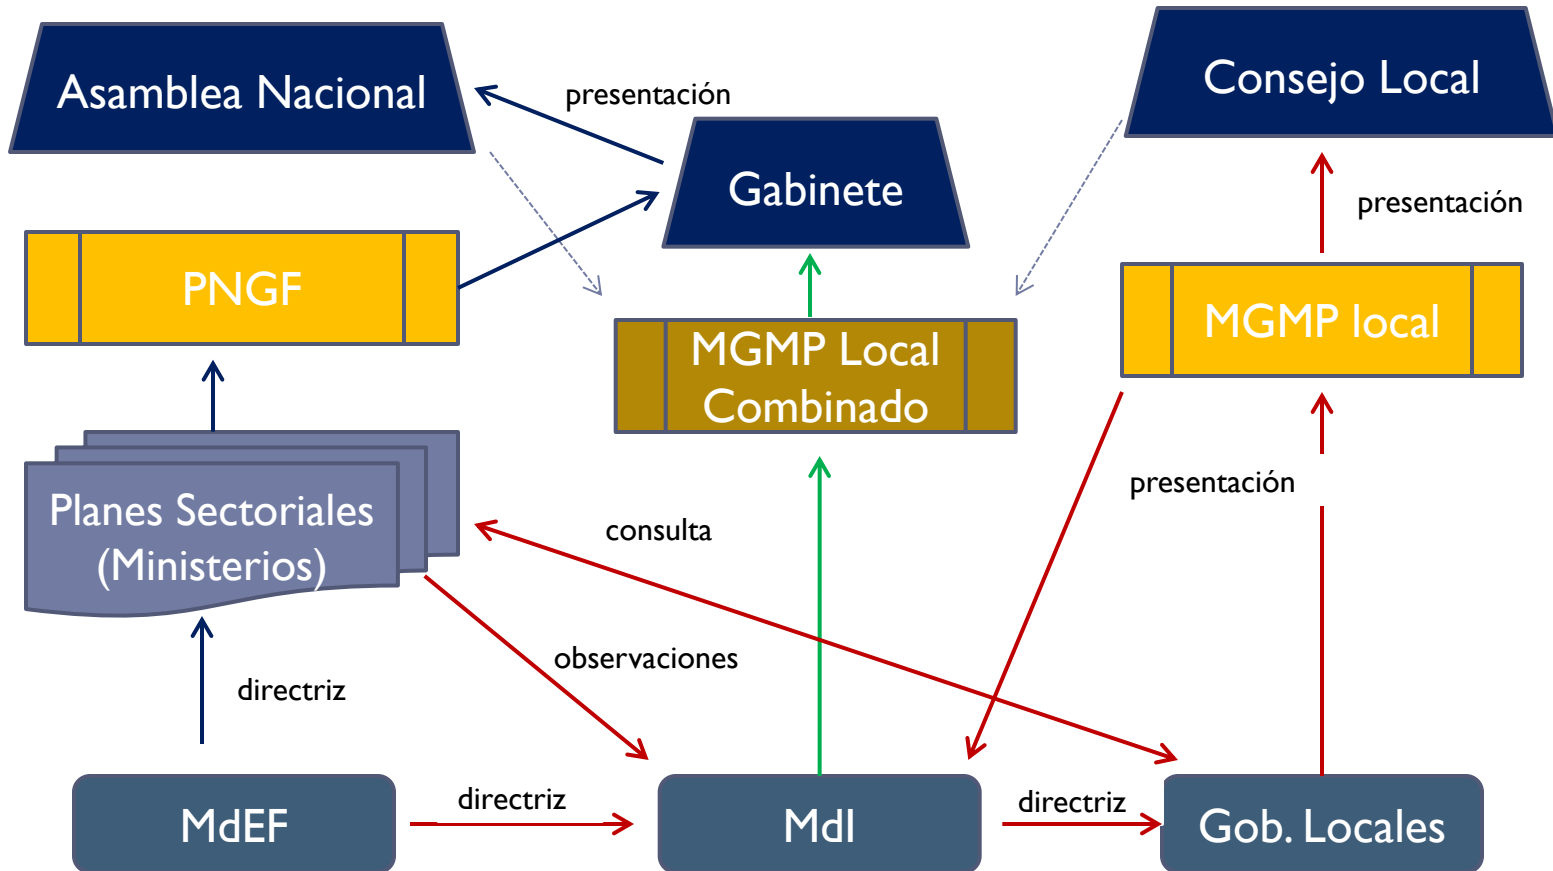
Asamblea Nacional

presentación

Gabinete

Consejo Local

presentación

PNGF

MGMP Local Combinado

MGMP local

presentación

Planes Sectoriales (Ministerios)

consulta

observaciones

directriz

MdEF

directriz

MdI

directriz

Gob. Locales